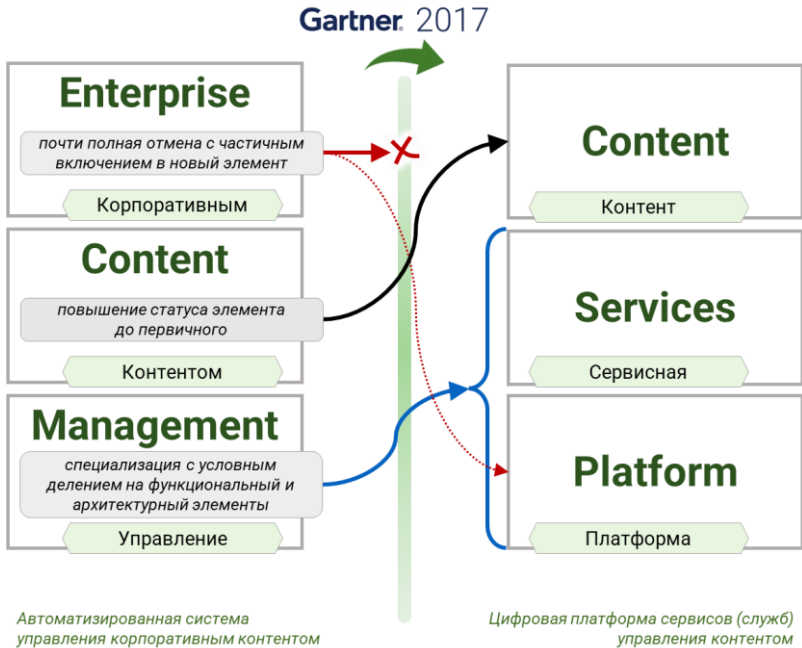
Gartner. 2017

Enterprise

почти полная отмена с частичным включением в новый элемент

Корпоративным

Content

повышение статуса элемента до первичного

Контентом

Management

специализация с условным делением на функциональный и архитектурный элементы

Управление

Content

Контент

Services

Сервисная

Platform

Платформа

Автоматизированная система управления корпоративным контентом

Цифровая платформа сервисов (служб) управления контентом